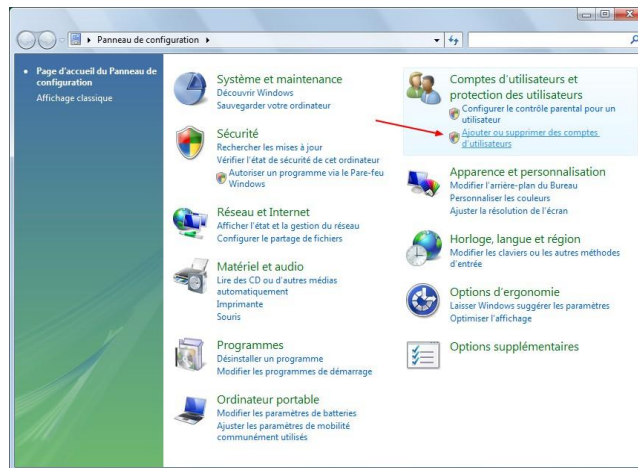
Panneau de configuration

Page d'accueil du Panneau de configuration
Affichage classique

Système et maintenance
Découvrir Windows
Sauvegarder votre ordinateur

Sécurité
Rechercher les mises à jour
Vérifier l'état de sécurité de cet ordinateur
Autoriser un programme via le Pare-feu Windows

Réseau et Internet
Afficher l'état et la gestion du réseau
Configurer le partage de fichiers

Matériel et audio
Lire des CD ou d'autres médias automatiquement
Imprimante
Souris

Programmes
Désinstaller un programme
Modifier les programmes de démarrage

Ordinateur portable
Modifier les paramètres de batteries
Ajuster les paramètres de mobilité communément utilisés

Comptes d'utilisateurs et protection des utilisateurs
Configurer le contrôle parental pour un utilisateur
Ajouter ou supprimer des comptes d'utilisateurs

Apparence et personnalisation
Modifier l'arrière-plan du Bureau
Personnaliser les couleurs
Ajuster la résolution de l'écran

Horloge, langue et région
Modifier les claviers ou les autres méthodes d'entrée

Options d'ergonomie
Laisser Windows suggérer les paramètres
Optimiser l'affichage

Options supplémentaires